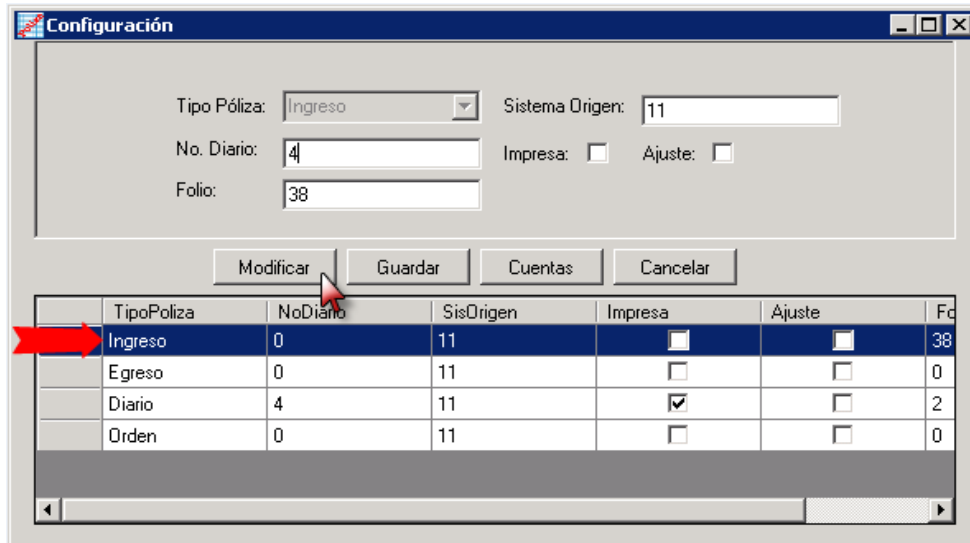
Configuración

Tipo Póliza: Ingreso
Sistema Origen: 11
No. Diario: 4
Impresa:
Ajuste:
Folio: 38

Modificar
Guardar
Cuentas
Cancelar

| | TipoPoliza | NoDiario | SisOrigen | Impresa | Ajuste | Fo |
|---|---|---|---|---|---|---|
| | Ingreso | 0 | 11 | ☐ | ☐ | 38 |
| | Egreso | 0 | 11 | ☐ | ☐ | 0 |
| | Diario | 4 | 11 | ☑ | ☐ | 2 |
| | Orden | 0 | 11 | ☐ | ☐ | 0 |